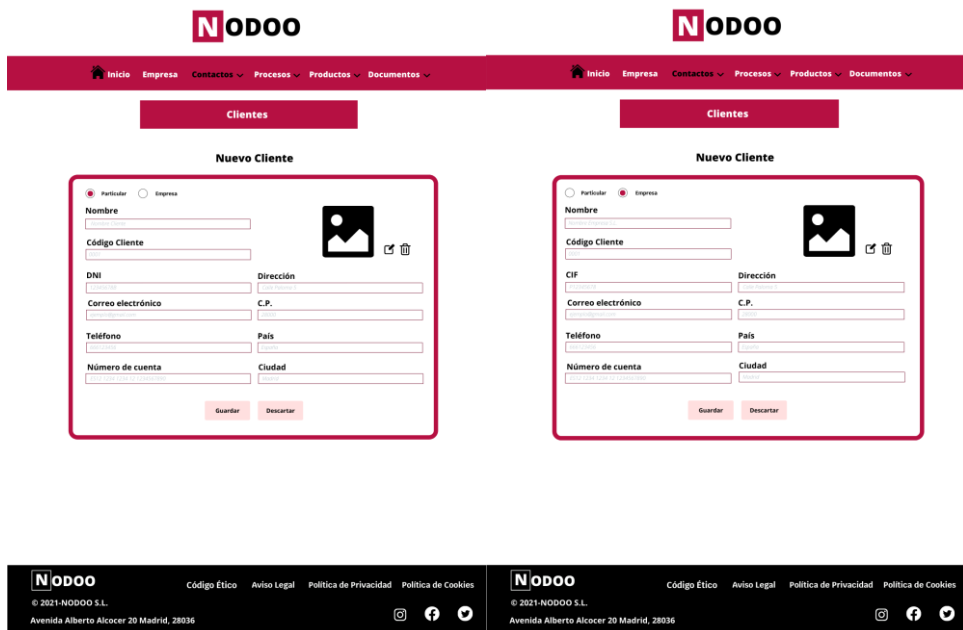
NODOO

Inicio Empresa Contactos Procesos Productos Documentos

Clientes

Nuevo Cliente

Particular Empresa

Nombre

Código Cliente

DNI

Dirección

Correo electrónico

C.P.

Teléfono

País

Número de cuenta

Ciudad

Guardar Descartar

NODOO Código Ético Aviso Legal Política de Privacidad Política de Cookies

© 2021-NODOO S.L.

Avenida Alberto Alcocer 20 Madrid, 28036

NODOO

Inicio Empresa Contactos Procesos Productos Documentos

Clientes

Nuevo Cliente

Particular Empresa

Nombre

Código Cliente

CIF

Dirección

Correo electrónico

C.P.

Teléfono

País

Número de cuenta

Ciudad

Guardar Descartar

NODOO Código Ético Aviso Legal Política de Privacidad Política de Cookies

© 2021-NODOO S.L.

Avenida Alberto Alcocer 20 Madrid, 28036